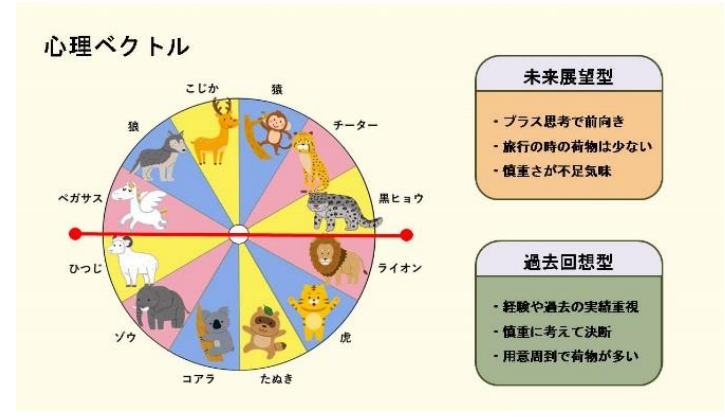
心理ベクトル

こじか
猿
狼
チーター
ペガサス
黒ヒョウ
ひつじ
ライオン
ゾウ
虎
コアラ
たぬき

未来展望型
・プラス思考で前向き
・旅行の時の荷物は少ない
・慎重さが不足気味

過去回想型
・経験や過去の実績重視
・慎重に考えて決断
・用意周到で荷物が多い